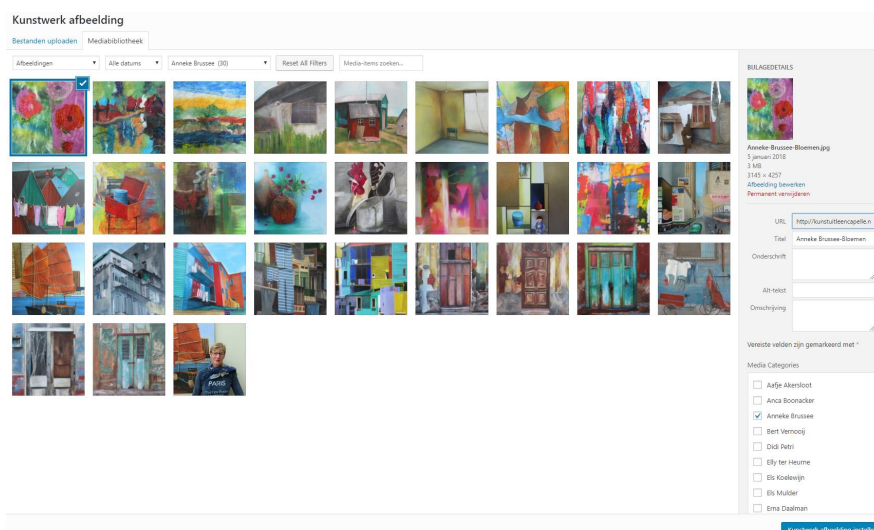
Kunstwerk afbeelding

Bestanden uploaden | Mediabibliotheek

Afbeeldingen | Alle datums | Anneke Brussee (30) | Reset All Filters | Media-items zoeken...

PARIS

BIJLAGEDETAILS

Anneke-Brussee-Bloemen.jpg
5 januari 2018
3 MB
3145 × 4257
Afbeelding bewerken
Permanent verwijderen

URL http://kunstuitleencapelle.n
Titel Anneke Brussee-Bloemen
Onderschrift
Alt-tekst
Omschrijving

Vereiste velden zijn gemarkeerd met *

Media Categories
Aafje Akersloot
Anca Boonacker
Anneke Brussee
Bert Vernooij
Didi Petri
Elly ter Heurne
Els Koelewijn
Els Mulder
Erna Daalman

Kunstwerk afbeelding instelle